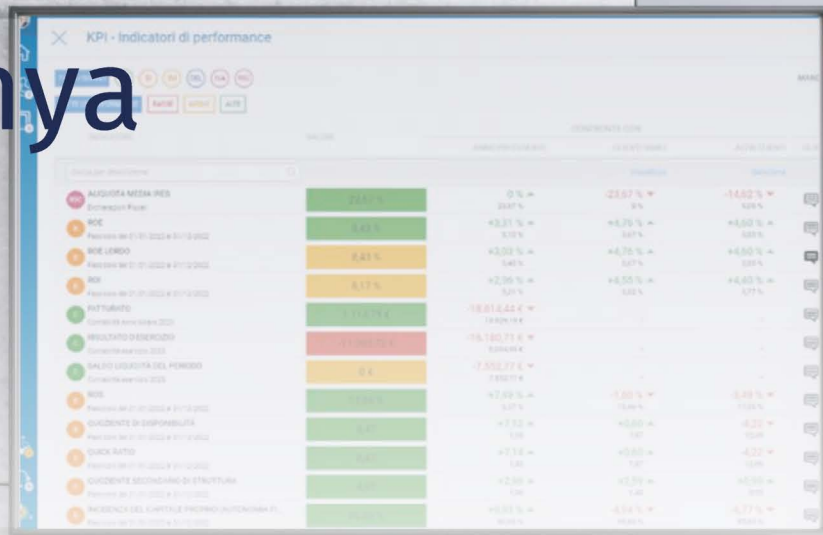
KPI - Indicatori di performance

nya

ALIQUOTA MEDIA IRES

ROE

ROE LORDO

ROI

FATTURATO

RISULTATO D'ESERCIZIO

SALDO LIQUIDITÀ DEL PERIODO

ROS

QUOZIENTE DI DISPONIBILITÀ

QUICK RATIO

QUOZIENTE SECONDARIO DI STRUTTURA

INCIDENZA DEL CAPITALE PROPRIO (AUTONOMIA F.

0 %

-23,67 %

-14,62 %

+3,31 %

+6,75 %

+4,60 %

+3,03 %

+4,76 %

+4,60 %

+2,36 %

+4,55 %

+4,40 %

-18.814,44 €

-16.180,71 €

-7.552,71 €

+2,49 %

+7,12

+7,14

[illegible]